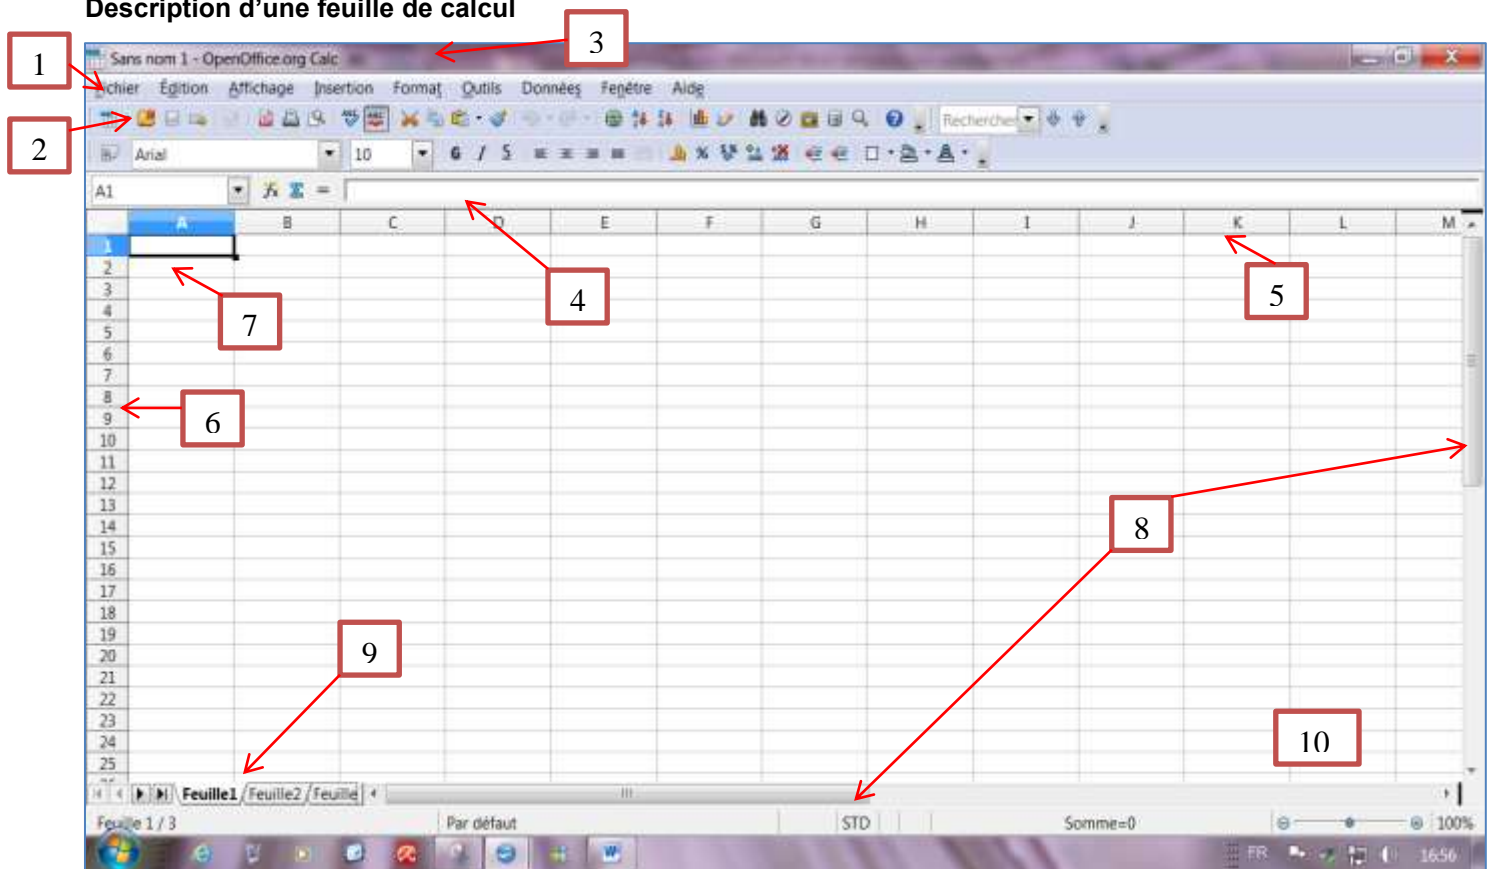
Description d'une feuille de calcul

3

Sans nom 1 - OpenOffice.org Calc

1

Fichier Édition Affichage Insertion Format Outils Données Fenêtre Aide

2

Rechercher

Arial 10

A1

A B C D E F G H I J K L M

4

5

1
2
3
4
5
6
7
8
9
10
11
12
13
14
15
16
17
18
19
20
21
22
23
24
25

7

6

8

9

10

Feuille1 Feuille2 Feuille3

Feuille 1 / 3 Par défaut STD Somme=0 100%

FR 16:56